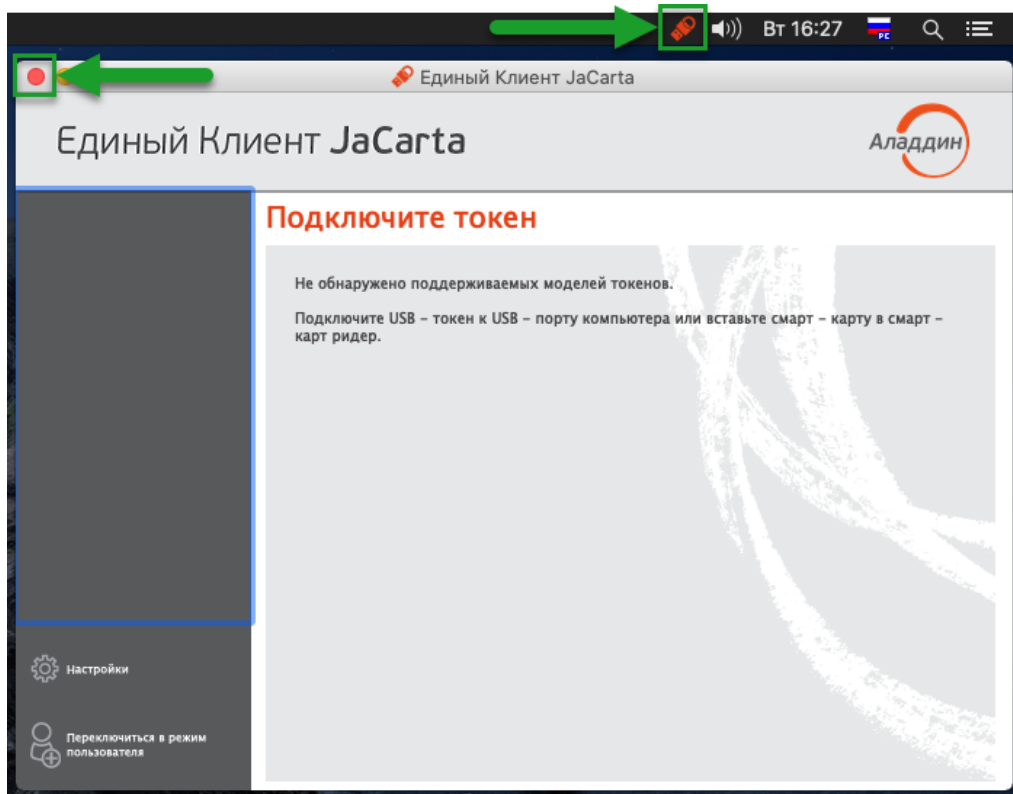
Вт 16:27

Единый Клиент JaCarta

Единый Клиент JaCarta

Аладдин

Подключите токен

Не обнаружено поддерживаемых моделей токенов.

Подключите USB – токен к USB – порту компьютера или вставьте смарт – карту в смарт – карт ридер.

Настройки

Переключиться в режим пользователя